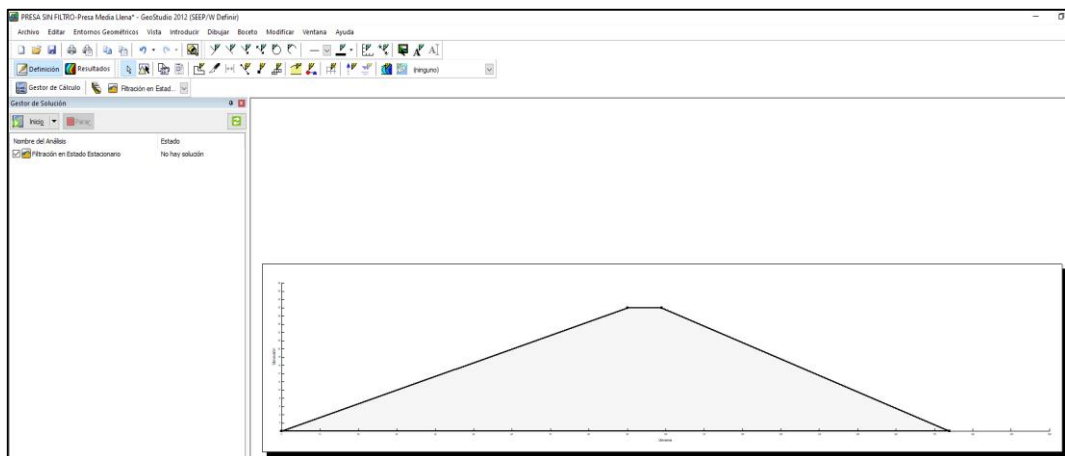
PRESA SIN FILTRO-Presa Media Llena* - GeoStudio 2012 (SEEP/W Definir)

Archivo Editar Entornos Geométricos Vista Introducir Dibujar Boceto Modificar Ventana Ayuda

Definición Resultados (ninguno)

Gestor de Cálculo Filtración en Estad...

Gestor de Solución

Inicio Parar

Nombre del Análisis | Estado
Filtración en Estado Estacionario | No hay solución

Elevación

Distancia